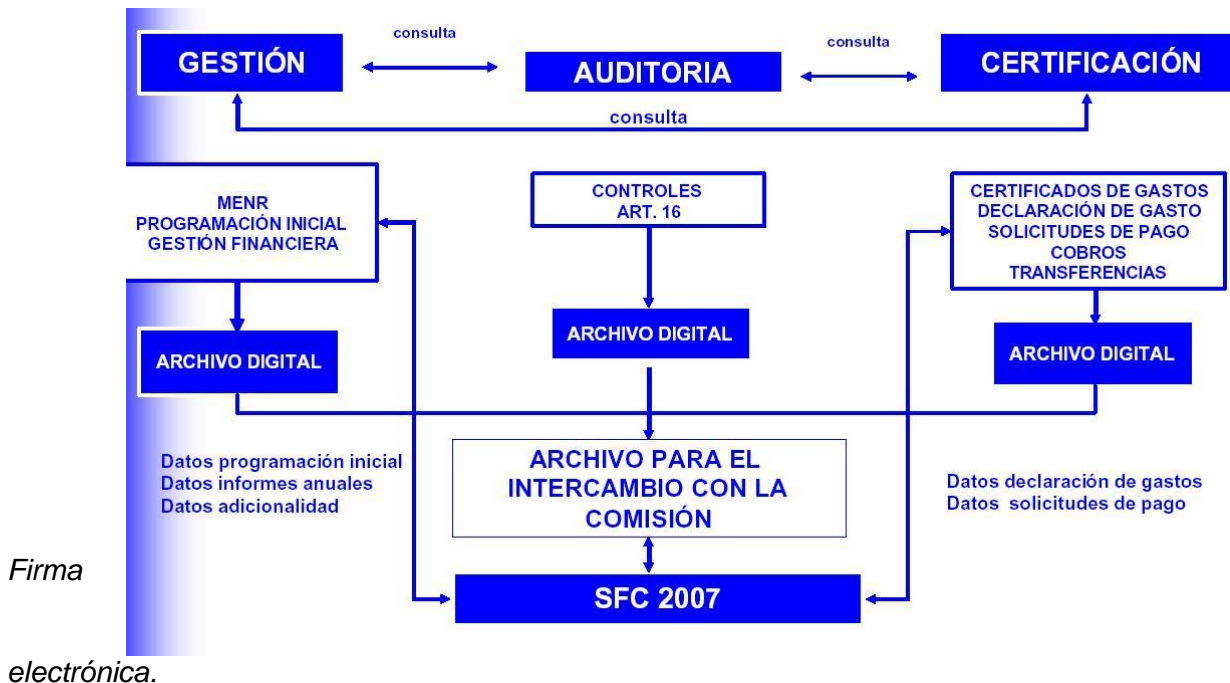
consulta

consulta

GESTIÓN

AUDITORIA

CERTIFICACIÓN

consulta

MENR
PROGRAMACIÓN INICIAL
GESTIÓN FINANCIERA

CONTROLES
ART. 16

CERTIFICADOS DE GASTOS
DECLARACIÓN DE GASTO
SOLICITUDES DE PAGO
COBROS
TRANSFERENCIAS

ARCHIVO DIGITAL

ARCHIVO DIGITAL

ARCHIVO DIGITAL

Datos programación inicial
Datos informes anuales
Datos adicionalidad

ARCHIVO PARA EL INTERCAMBIO CON LA COMISIÓN

Datos declaración de gastos
Datos solicitudes de pago

Firma

SFC 2007

electrónica.